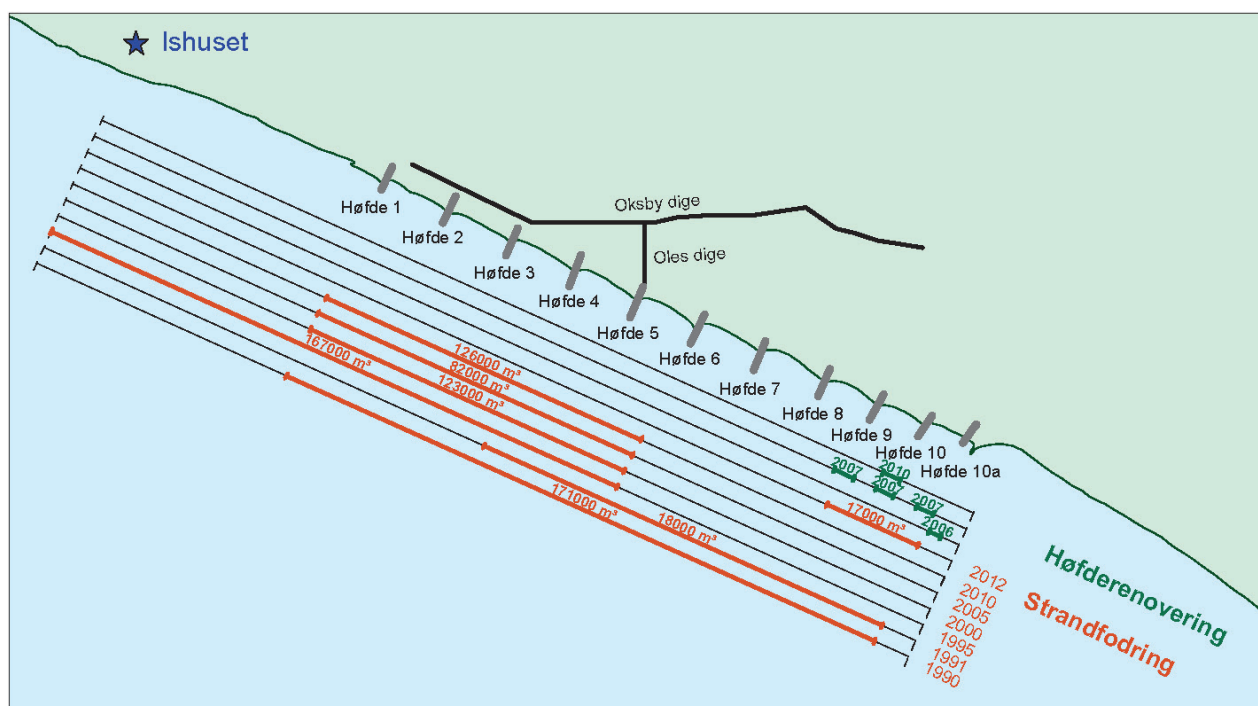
Ishuset

Oksby dige

Oles dige

Høfde 1

Høfde 2

Høfde 3

Høfde 4

Høfde 5

Høfde 6

Høfde 7

Høfde 8

Høfde 9

Høfde 10

Høfde 10a

126000 m³

82000 m³

167000 m³

123000 m³

171000 m³

18000 m³

17000 m³

2007

2010

2007

2007

2006

Høfderenovering

Strandfodring

2012

2010

2005

2000

1995

1991

1990